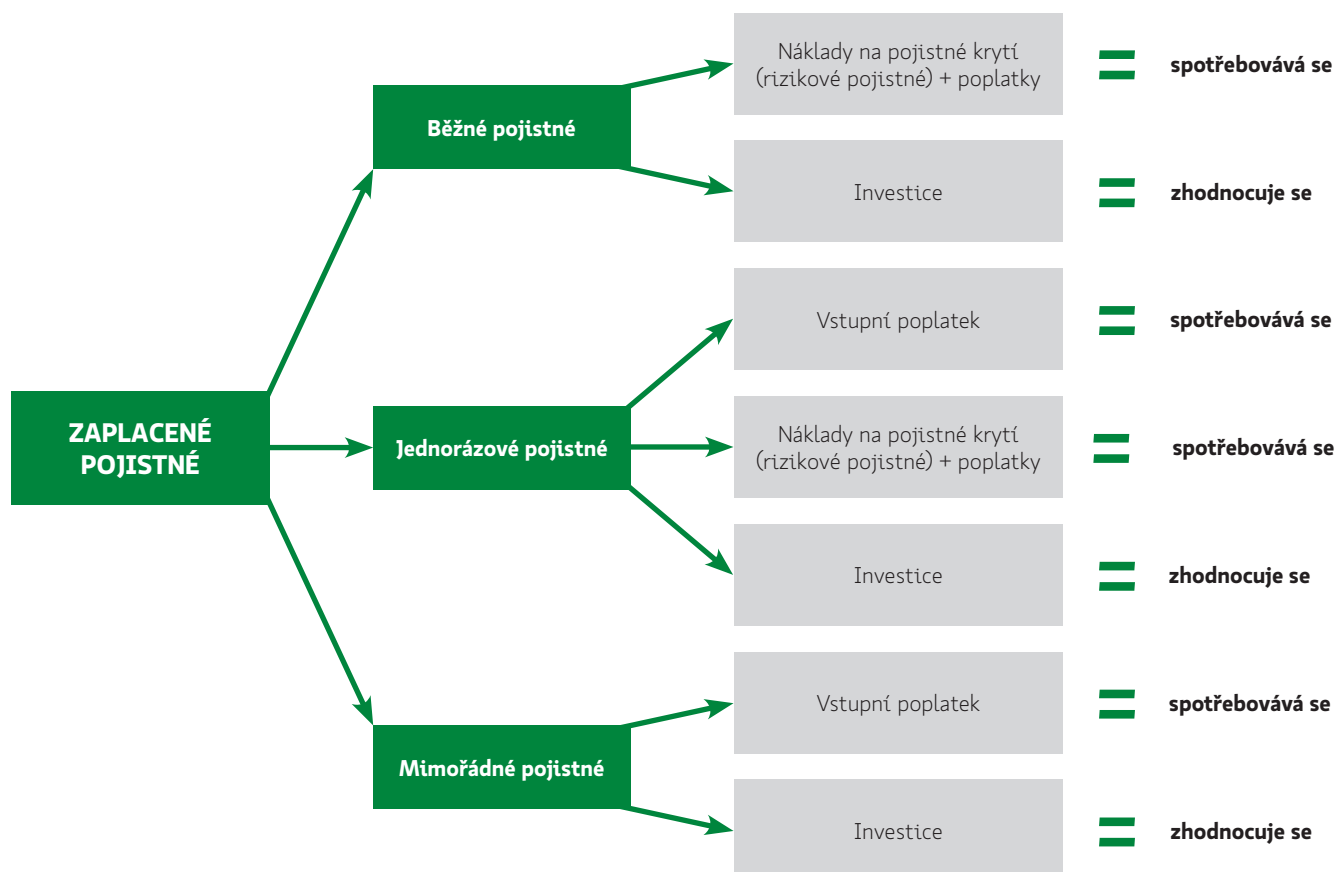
ZAPLACENÉ POJISTNÉ

Běžné pojistné

Náklady na pojistné krytí (rizikové pojistné) + poplatky = spotřebovává se

Investice = zhodnocuje se

Jednorázové pojistné

Vstupní poplatek = spotřebovává se

Náklady na pojistné krytí (rizikové pojistné) + poplatky = spotřebovává se

Investice = zhodnocuje se

Mimořádné pojistné

Vstupní poplatek = spotřebovává se

Investice = zhodnocuje se